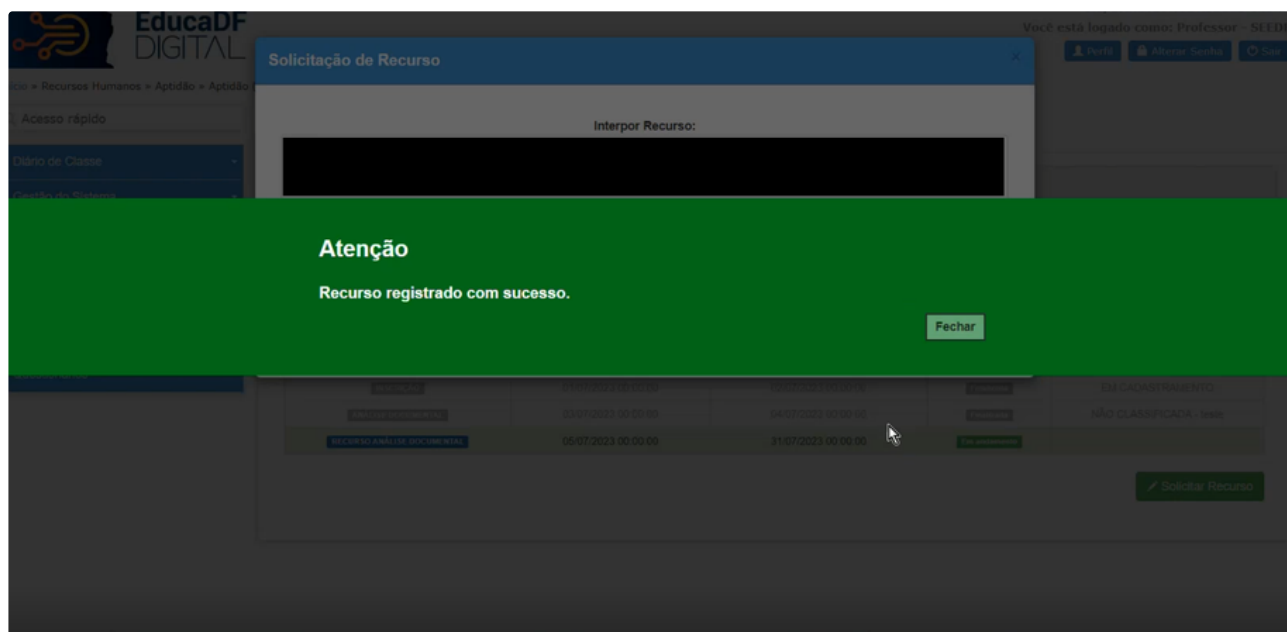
EducaDF DIGITAL

Você está logado como: Professor - SEED

Perfil Alterar Senha Sair

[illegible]cio » Recursos Humanos » Aptidão » Aptidão

Acesso rápido

Diário de Classe

Gestão do Sistema

Solicitação de Recurso

×

Interpor Recurso:

Atenção

Recurso registrado com sucesso.

Fechar

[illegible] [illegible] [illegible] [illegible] EM CADASTRAMENTO

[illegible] 03/07/2023 00:00:00 04/07/2023 00:00:00 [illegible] NÃO CLASSIFICADA - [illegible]

RECURSO ANÁLISE DOCUMENTAL 05/07/2023 00:00:00 31/07/2023 00:00:00 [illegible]

Solicitar Recurso